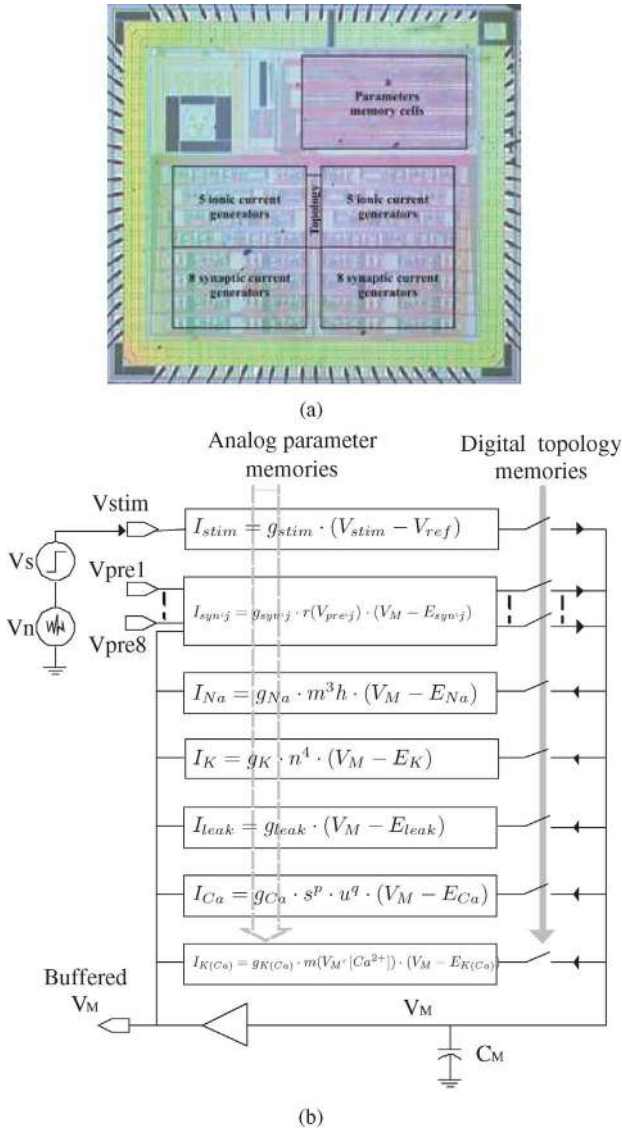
Parameters memory cells

5 ionic current generators

Topology

5 ionic current generators

8 synaptic current generators

8 synaptic current generators

(a)

Analog parameter memories

Digital topology memories

Vstim

$I_{stim} = g_{stim} \cdot (V_{stim} - V_{ref})$

Vs

Vpre1

$I_{syn \cdot j} = g_{syn \cdot j} \cdot r(V_{pre \cdot j}) \cdot (V_M - E_{syn \cdot j})$

Vn

Vpre8

$I_{Na} = g_{Na} \cdot m^3 h \cdot (V_M - E_{Na})$

$I_K = g_K \cdot n^4 \cdot (V_M - E_K)$

$I_{leak} = g_{leak} \cdot (V_M - E_{leak})$

$I_{Ca} = g_{Ca} \cdot s^p \cdot u^q \cdot (V_M - E_{Ca})$

$I_{K(Ca)} = g_{K(Ca)} \cdot m(V_M, [Ca^{2+}]) \cdot (V_M - E_{K(Ca)})$

Buffered $V_M$

$V_M$

$C_M$

(b)